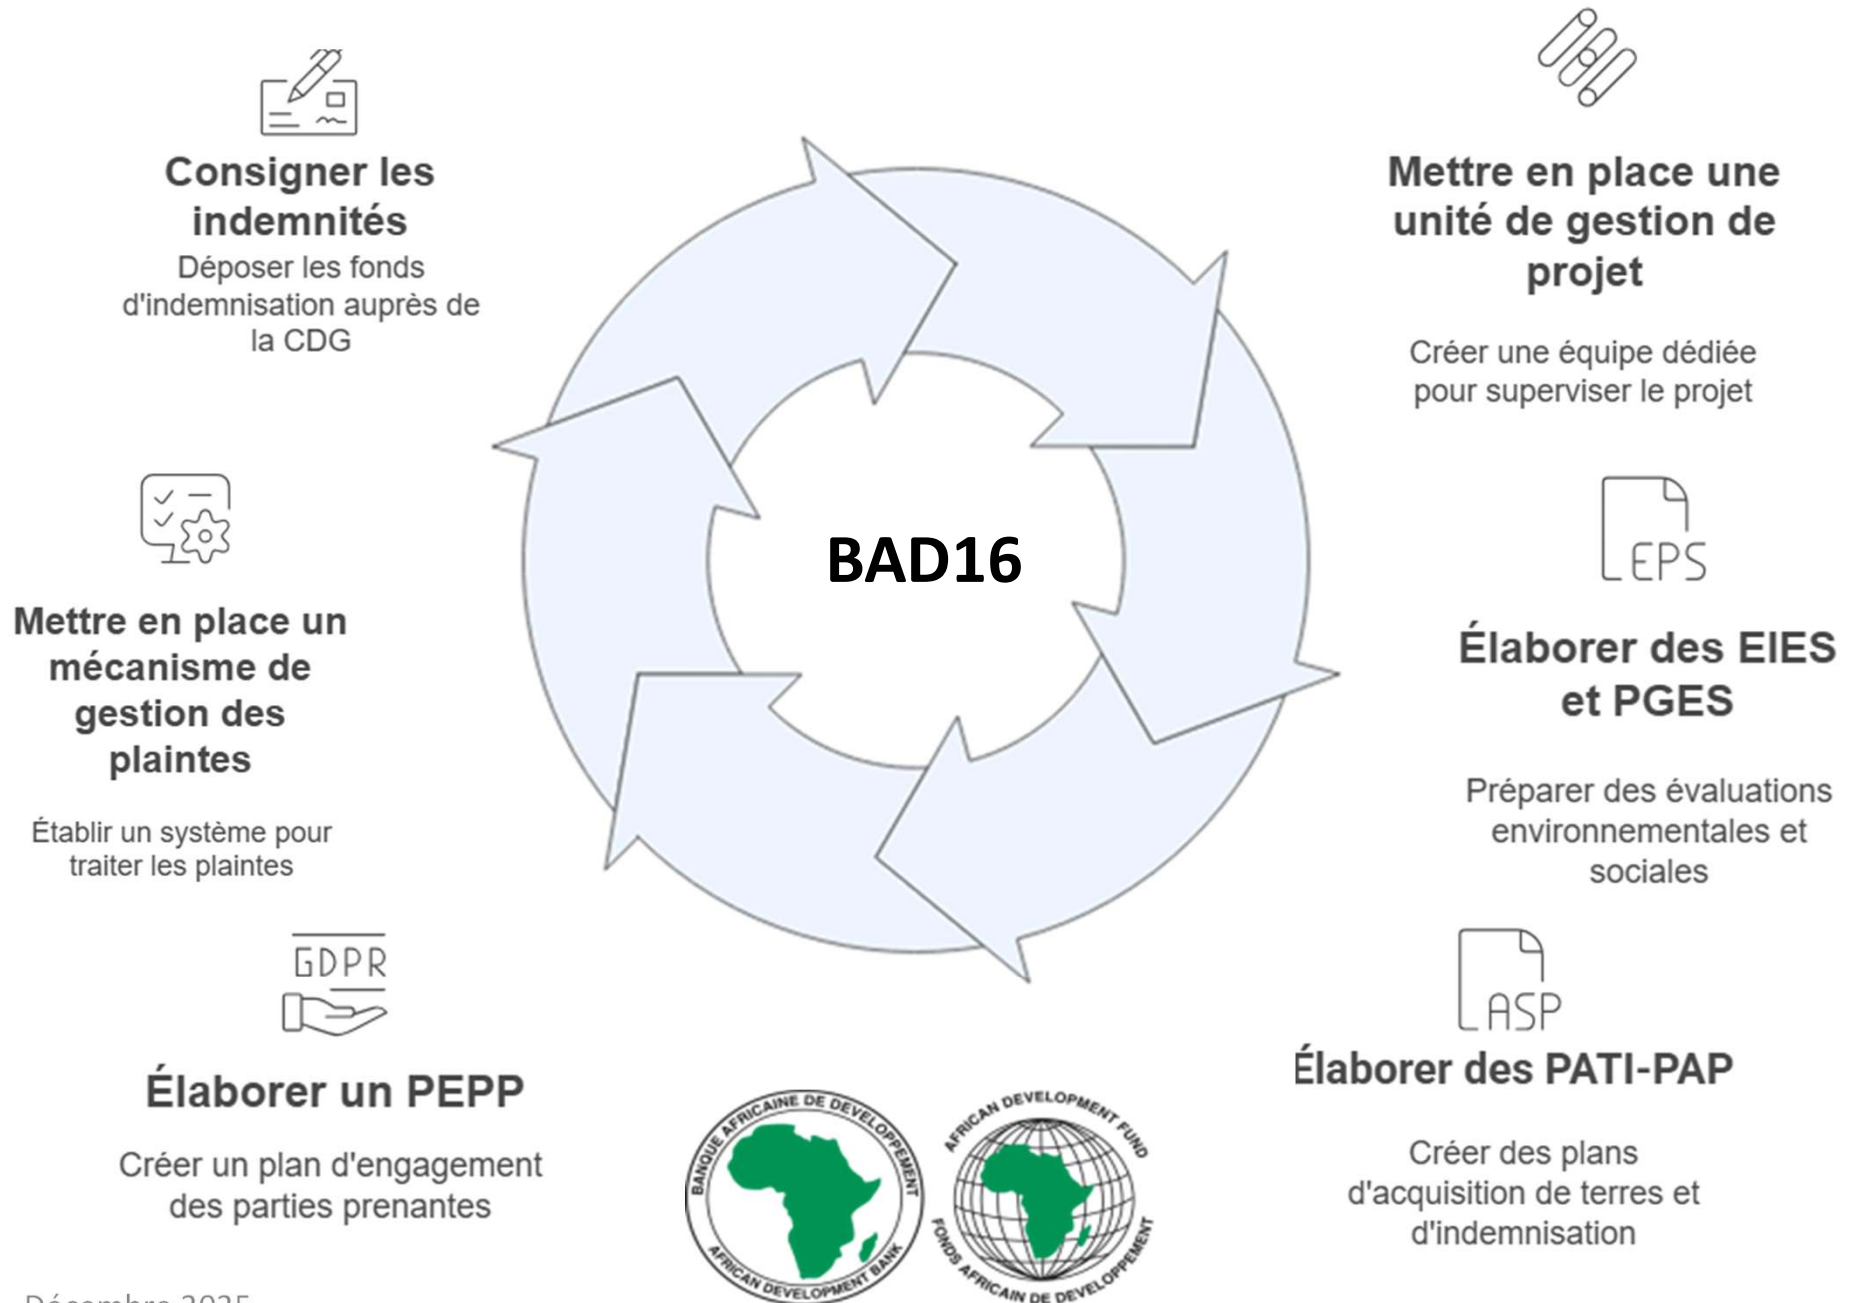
Consigner les indemnités

Déposer les fonds d'indemnisation auprès de la CDG

Mettre en place une unité de gestion de projet

Créer une équipe dédiée pour superviser le projet

BAD16

Mettre en place un mécanisme de gestion des plaintes

Établir un système pour traiter les plaintes

EPS

Élaborer des EIES et PGES

Préparer des évaluations environnementales et sociales

GDPR

Élaborer un PEPP

Créer un plan d'engagement des parties prenantes

ASP

Élaborer des PATI-PAP

Créer des plans d'acquisition de terres et d'indemnisation

BANQUE AFRICAINE DE DEVELOPPEMENT
AFRICAN DEVELOPMENT BANK

AFRICAN DEVELOPMENT FUND
FONDS AFRICAIN DE DEVELOPPEMENT

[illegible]